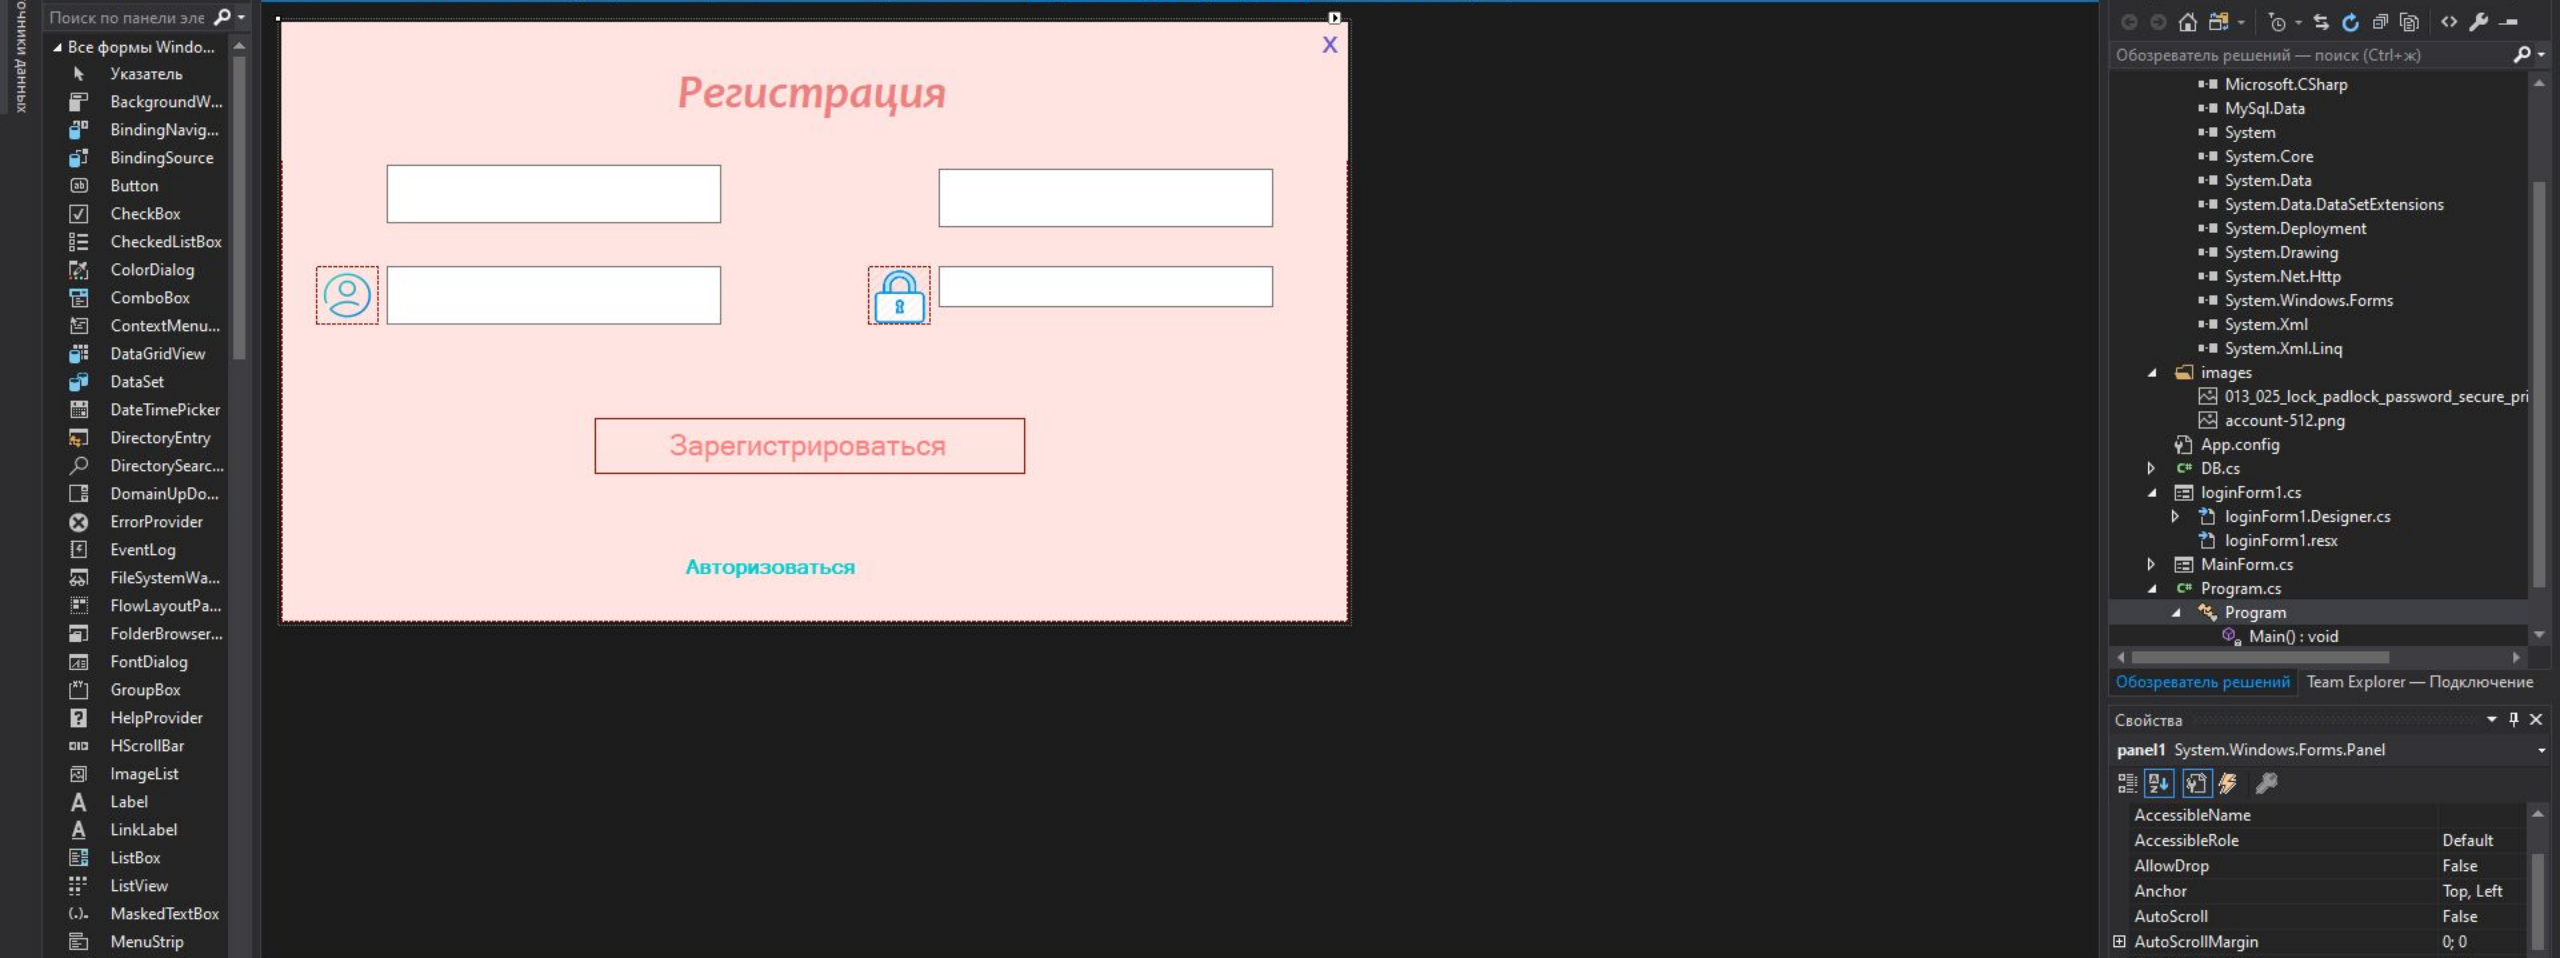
очники данных

Поиск по панели эле
Все формы Windo...
Указатель
BackgroundW...
BindingNavig...
BindingSource
Button
CheckBox
CheckedListBox
ColorDialog
ComboBox
ContextMenu...
DataGridView
DataSet
DateTimePicker
DirectoryEntry
DirectorySearc...
DomainUpDo...
ErrorProvider
EventLog
FileSystemWa...
FlowLayoutPa...
FolderBrowser...
FontDialog
GroupBox
HelpProvider
HScrollBar
ImageList
Label
LinkLabel
ListBox
ListView
MaskedTextBox
MenuStrip

X
Регистрация

Зарегистрироваться

Авторизоваться

Обозреватель решений — поиск (Ctrl+ж)
Microsoft.CSharp
MySql.Data
System
System.Core
System.Data
System.Data.DataSetExtensions
System.Deployment
System.Drawing
System.Net.Http
System.Windows.Forms
System.Xml
System.Xml.Linq
images
013_025_lock_padlock_password_secure_pri
account-512.png
App.config
DB.cs
loginForm1.cs
loginForm1.Designer.cs
loginForm1.resx
MainForm.cs
Program.cs
Program
Main() : void

Обозреватель решений Team Explorer — Подключение

Свойства
panel1 System.Windows.Forms.Panel

| AccessibleName | |
|---|---|
| AccessibleRole | Default |
| AllowDrop | False |
| Anchor | Top, Left |
| AutoScroll | False |
| AutoScrollMargin | 0; 0 |